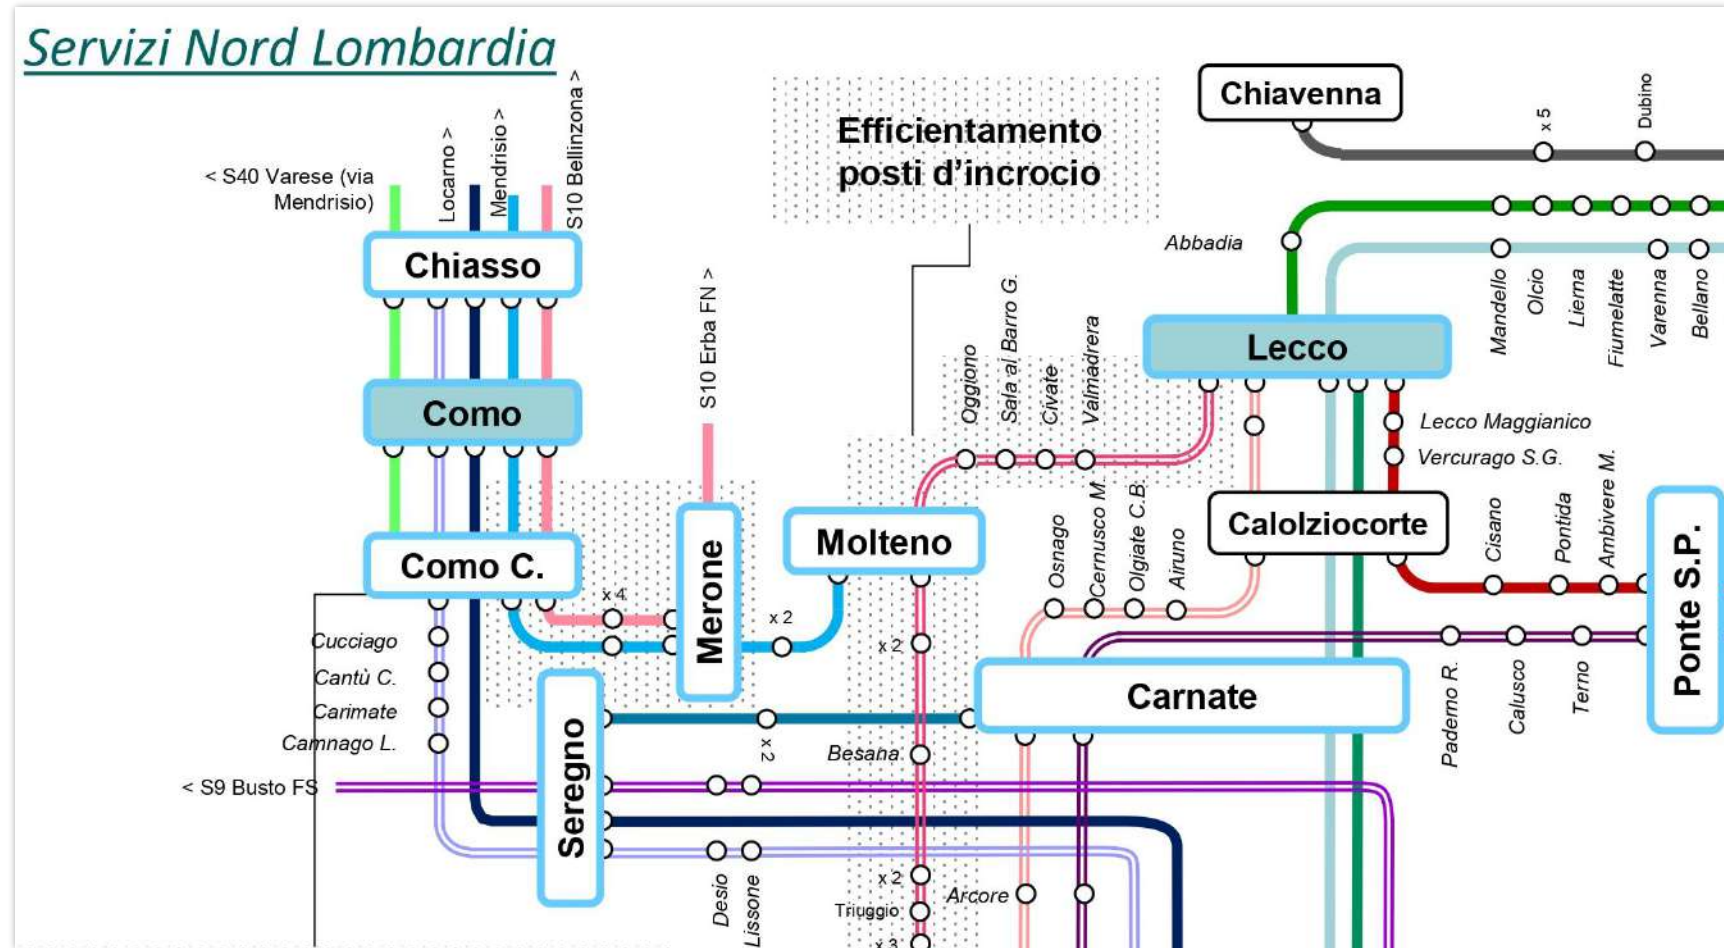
Servizi Nord Lombardia

< S40 Varese (via Mendrisio)
Locarno >
Mendrisio >
S10 Bellinzona >

Efficientamento posti d'incrocio

Chiavenna
x 5
Dubino

Abbadia
Mandello
Olcio
Lierna
Fiumelatte
Varenna
Bellano

Chiasso
Como
S10 Erba FN >
Oggiono
Sala al Barro G.
Civate
Valmadrera
Lecco
Lecco Maggianico
Vercurago S.G.
Osnago
Cernusco M.
Olgiate C.B.
Airuno
Calolziocorte
Cisano
Pontida
Ambivere M.
Ponte S.P.
Como C.
x 4
Merone
x 2
Molteno
x 2
Cucciago
Cantù C.
Carimate
Camnago L.
Carnate
Paderno R.
Calusco
Terno
Seregno
x 2
Besana
< S9 Busto FS
Desio
Lissone
x 2
Triuggio
Arcore
x 3